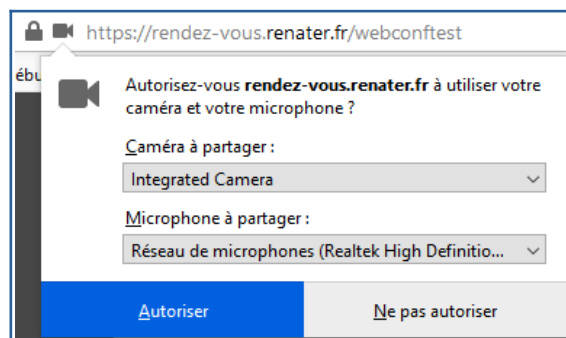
https://rendez-vous.renater.fr/webconftest

ébu

Autorisez-vous rendez-vous.renater.fr à utiliser votre caméra et votre microphone ?

Caméra à partager :

Integrated Camera

Microphone à partager :

Réseau de microphones (Realtek High Definitio...

Autoriser

Ne pas autoriser